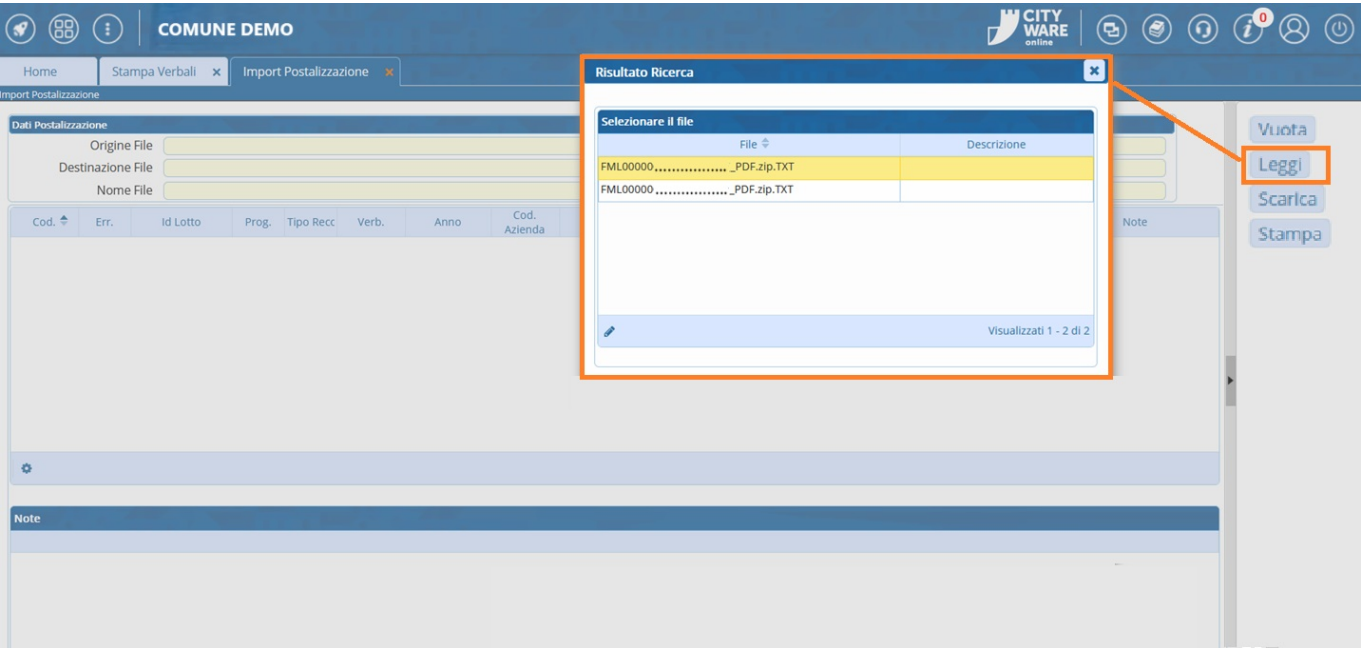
COMUNE DEMO

CITY WARE online

0

Home | Stampa Verbali × | Import Postalizzazione ×

Import Postalizzazione

Dati Postalizzazione

Origine File

Destinazione File

Nome File

| Cod. | Err. | Id Lotto | Prog. | Tipo Reco | Verb. | Anno | Cod. Azienda | Note |
|---|---|---|---|---|---|---|---|---|

Note

Risultato Ricerca

Selezionare il file

| File | Descrizione |
|---|---|
| FML00000................_PDF.zip.TXT | |
| FML00000................_PDF.zip.TXT | |

Visualizzati 1 - 2 di 2

Vuota

Leggi

Scarica

Stampa